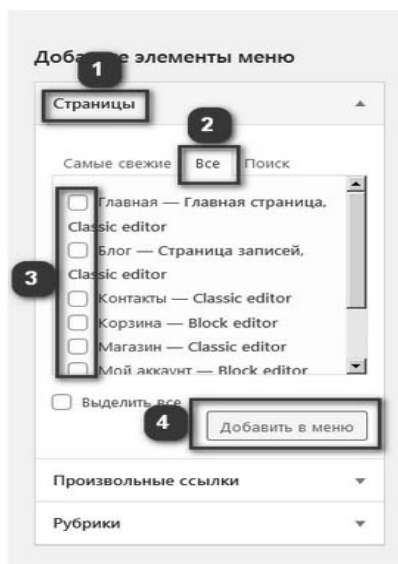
Доба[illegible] элементы меню

1

Страницы

2

Самые свежие Все Поиск

Главная — Главная страница, Classic editor

Блог — Страница записей, Classic editor

3

Контакты — Classic editor

Корзина — Block editor

Магазин — Classic editor

Мой аккаунт — Block editor

Выделить все

4

Добавить в меню

Произвольные ссылки

Рубрики